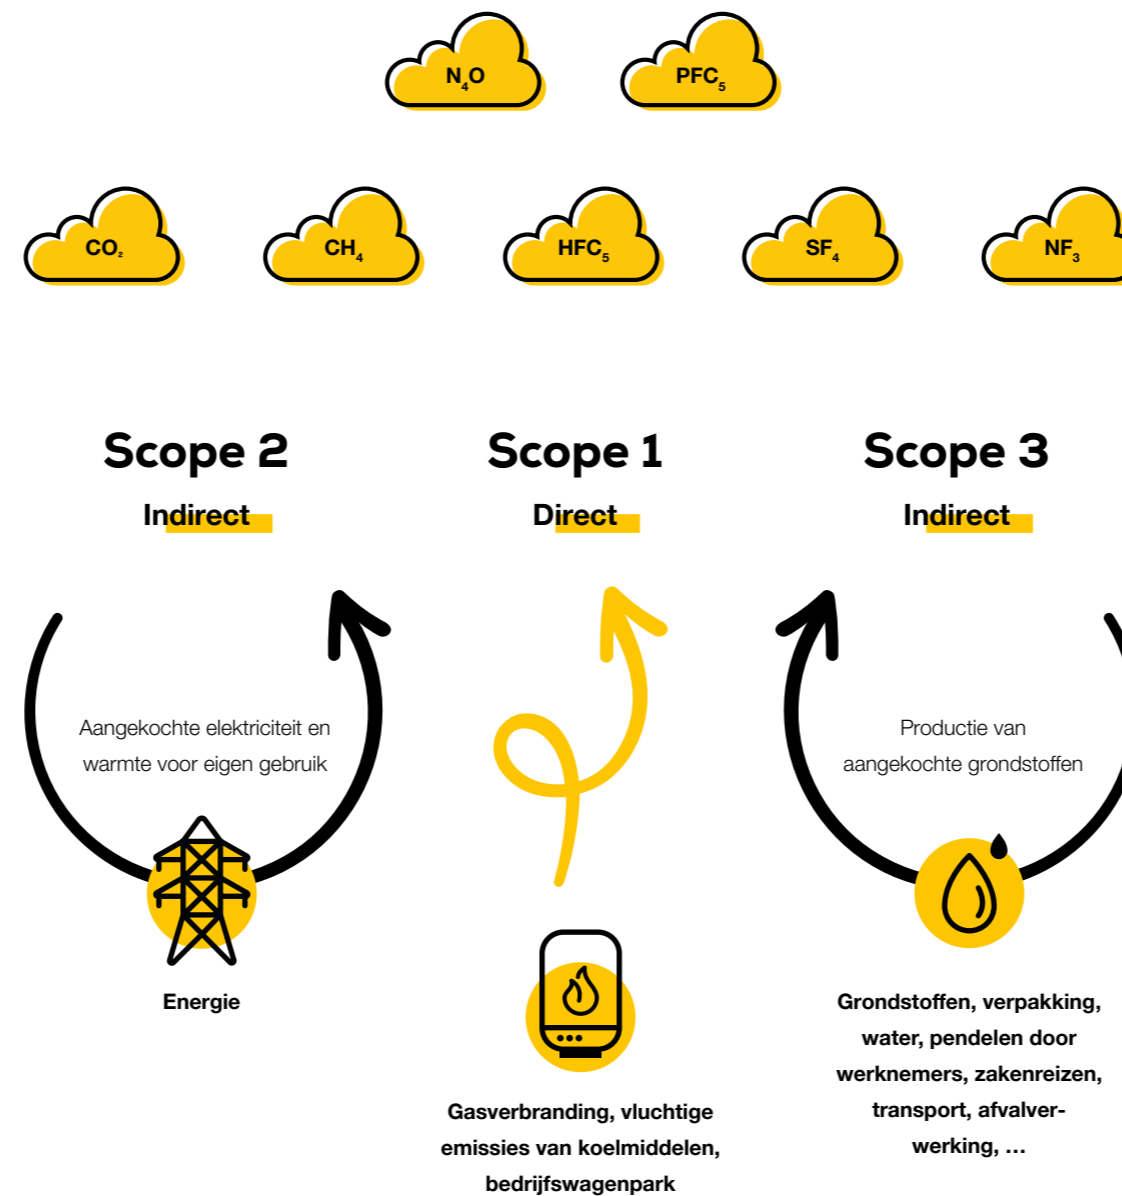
$N_4O$

$PFC_5$

$CO_2$

$CH_4$

$HFC_5$

$SF_4$

$NF_3$

Scope 2

Indirect

Scope 1

Direct

Scope 3

Indirect

Aangekochte elektriciteit en warmte voor eigen gebruik

Energie

Gasverbranding, vluchtige emissies van koelmiddelen, bedrijfswagenpark

Productie van aangekochte grondstoffen

Grondstoffen, verpakking, water, pendelen door werknemers, zakenreizen, transport, afvalverwerking, ...